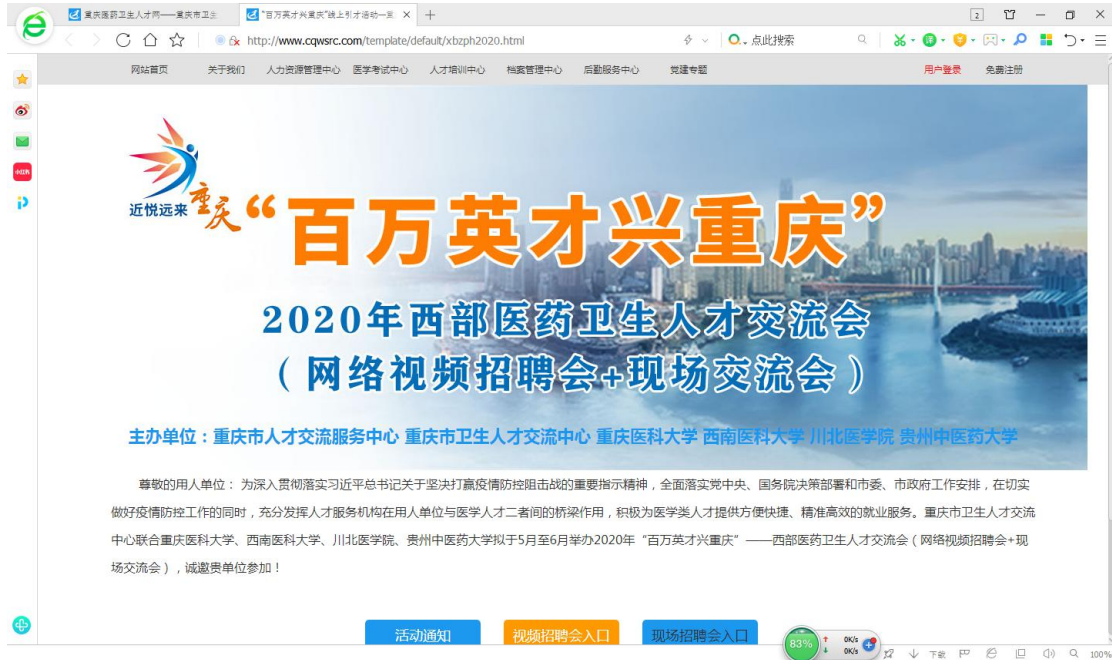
重庆医药卫生人才网——重庆市卫生
"百万英才兴重庆"线上引才活动一览
+
2
http://www.cqwsrc.com/template/default/xbzph2020.html
点此搜索
网站首页 关于我们 人力资源管理中心 医学考试中心 人才培训中心 档案管理中心 后勤服务中心 党建专题
用户登录 免费注册

近悦远来 重庆 "百万英才兴重庆"
2020年西部医药卫生人才交流会
（网络视频招聘会+现场交流会）
主办单位：重庆市人才交流服务中心 重庆市卫生人才交流中心 重庆医科大学 西南医科大学 川北医学院 贵州中医药大学

尊敬的用人单位：为深入贯彻落实习近平总书记关于坚决打赢疫情防控阻击战的重要指示精神，全面落实党中央、国务院决策部署和市委、市政府工作安排，在切实做好疫情防控工作的同时，充分发挥人才服务机构在用人单位与医学人才二者间的桥梁作用，积极为医学类人才提供方便快捷、精准高效的就业服务。重庆市卫生人才交流中心联合重庆医科大学、西南医科大学、川北医学院、贵州中医药大学拟于5月至6月举办2020年"百万英才兴重庆"——西部医药卫生人才交流会（网络视频招聘会+现场交流会），诚邀贵单位参加！

活动通知 视频招聘会入口 现场招聘会入口
83% 0K/s 0K/s
下载 100%